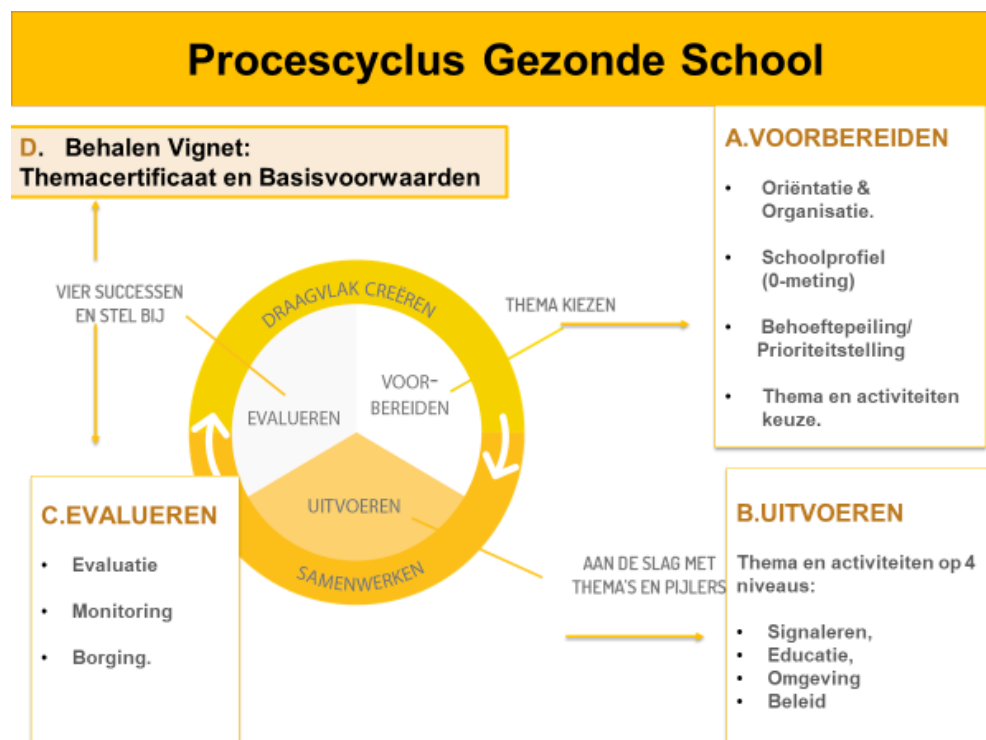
Procescyclus Gezonde School

D. Behalen Vignet:
Themacertificaat en Basisvoorwaarden

A.VOORBEREIDEN

- Oriëntatie & Organisatie.
- Schoolprofiel (0-meting)
- Behoeftepeiling/ Prioriteitstelling
- Thema en activiteiten keuze.

VIER SUCCESSEN EN STEL BIJ

DRAAGVLAK CREËREN

THEMA KIEZEN

EVALUEREN

VOORBEREIDEN

UITVOEREN

SAMENWERKEN

AAN DE SLAG MET THEMA'S EN PIJLERS

C.EVALUEREN

- Evaluatie
- Monitoring
- Borging.

B.UITVOEREN

Thema en activiteiten op 4 niveaus:

- Signaleren,
- Educatie,
- Omgeving
- Beleid